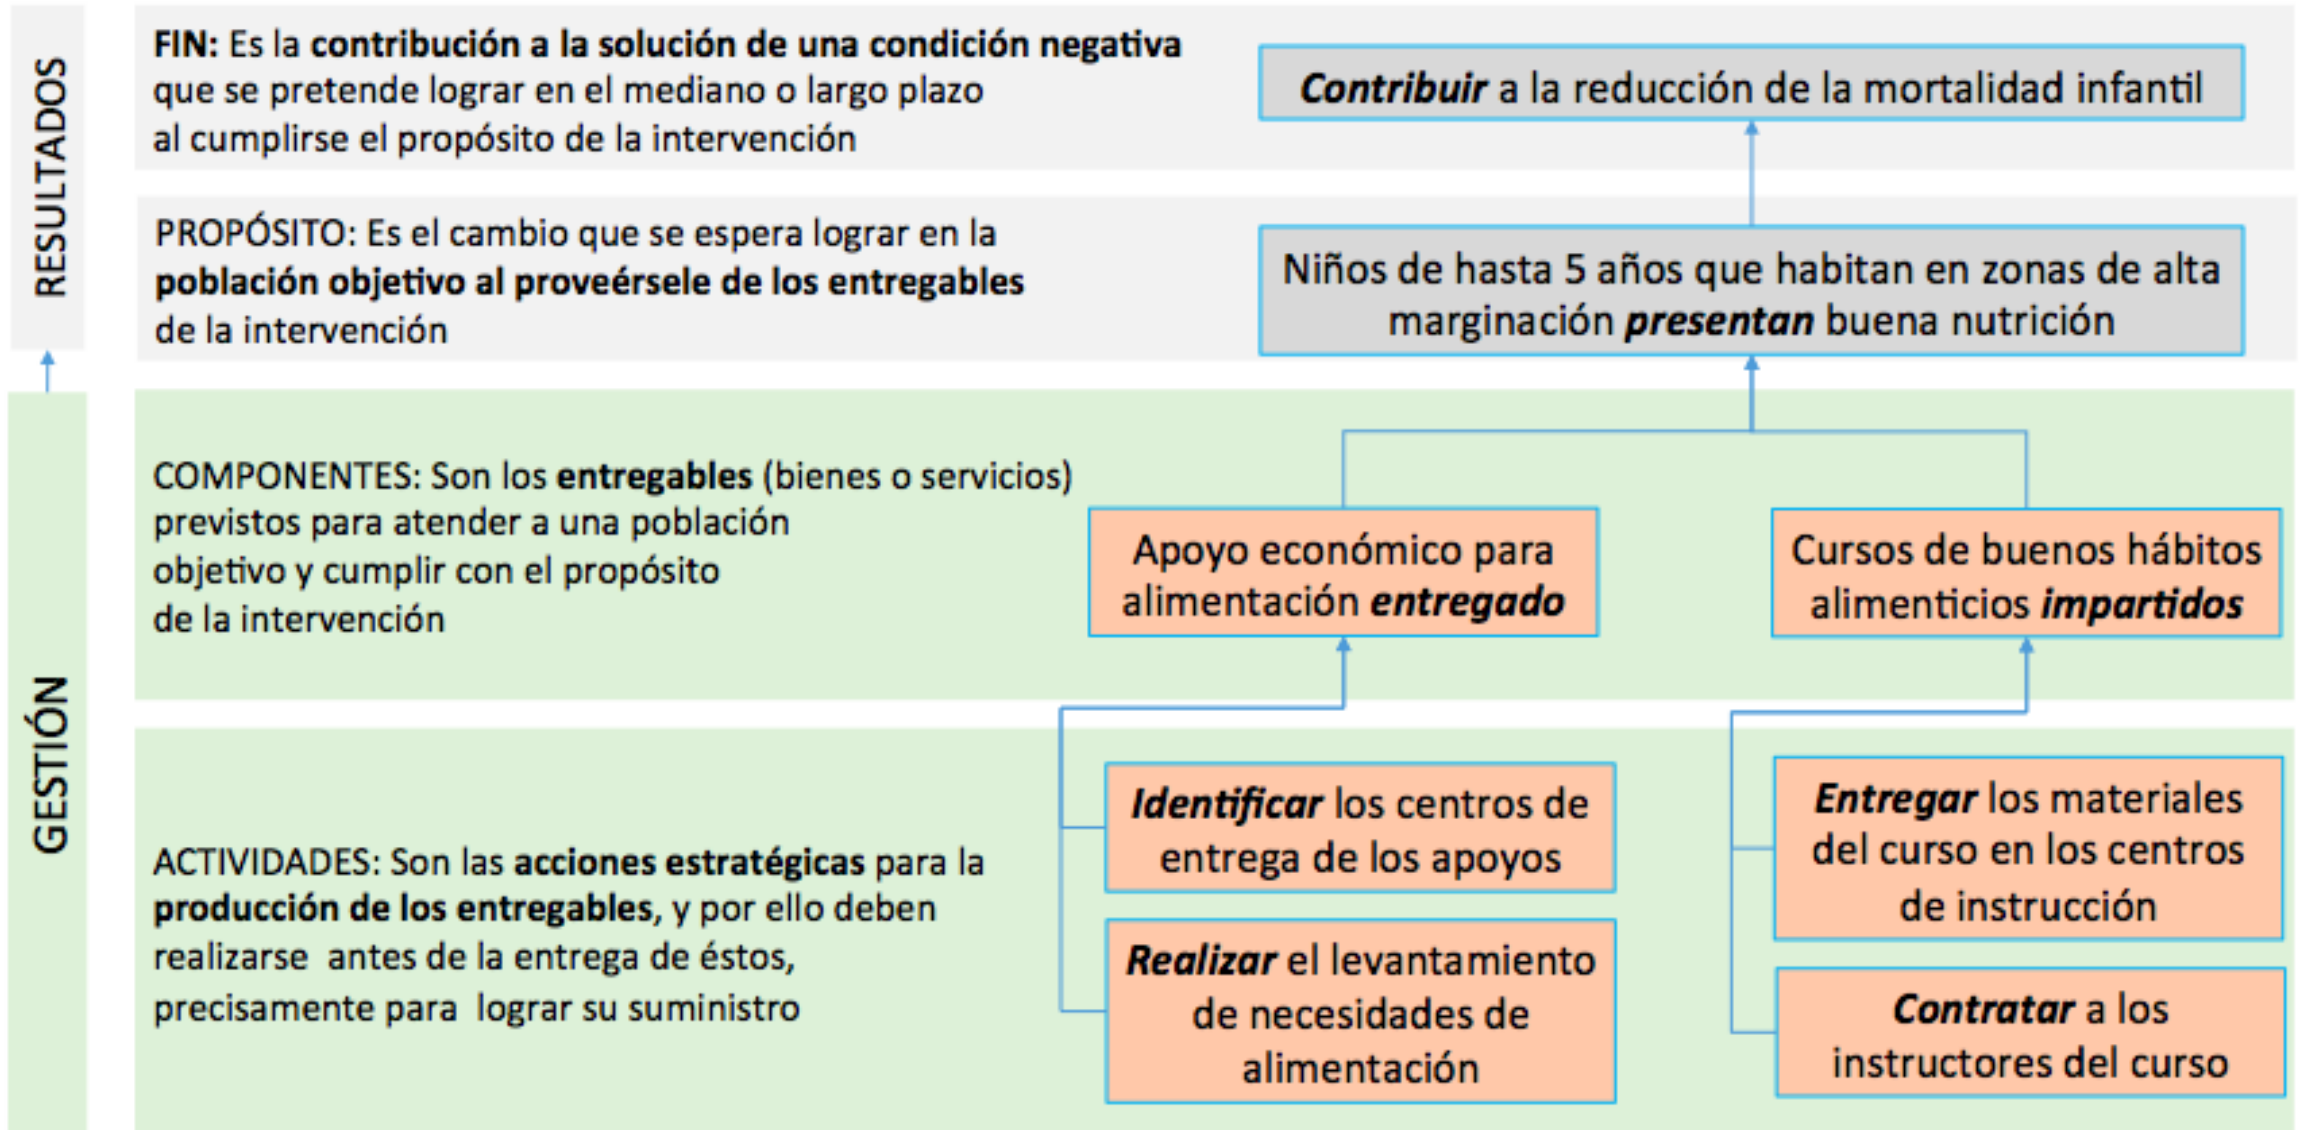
RESULTADOS

FIN: Es la contribución a la solución de una condición negativa que se pretende lograr en el mediano o largo plazo al cumplirse el propósito de la intervención

Contribuir a la reducción de la mortalidad infantil

PROPÓSITO: Es el cambio que se espera lograr en la población objetivo al proveérsele de los entregables de la intervención

Niños de hasta 5 años que habitan en zonas de alta marginación presentan buena nutrición

GESTIÓN

COMPONENTES: Son los entregables (bienes o servicios) previstos para atender a una población objetivo y cumplir con el propósito de la intervención

Apoyo económico para alimentación entregado

Cursos de buenos hábitos alimenticios impartidos

ACTIVIDADES: Son las acciones estratégicas para la producción de los entregables, y por ello deben realizarse antes de la entrega de éstos, precisamente para lograr su suministro

Identificar los centros de entrega de los apoyos

Realizar el levantamiento de necesidades de alimentación

Entregar los materiales del curso en los centros de instrucción

Contratar a los instructores del curso